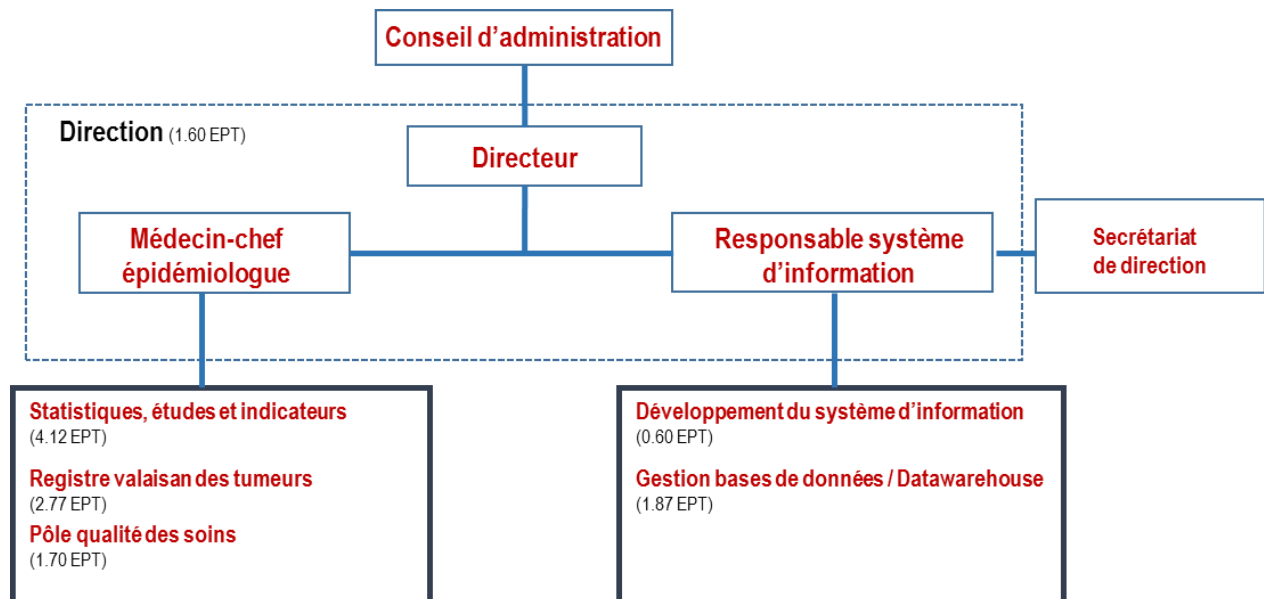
Conseil d'administration

Direction (1.60 EPT)

Directeur

Médecin-chef épidémiologue

Responsable système d'information

Secrétariat de direction

Statistiques, études et indicateurs
(4.12 EPT)

Registre valaisan des tumeurs
(2.77 EPT)

Pôle qualité des soins
(1.70 EPT)

Développement du système d'information
(0.60 EPT)

Gestion bases de données / Datawarehouse
(1.87 EPT)